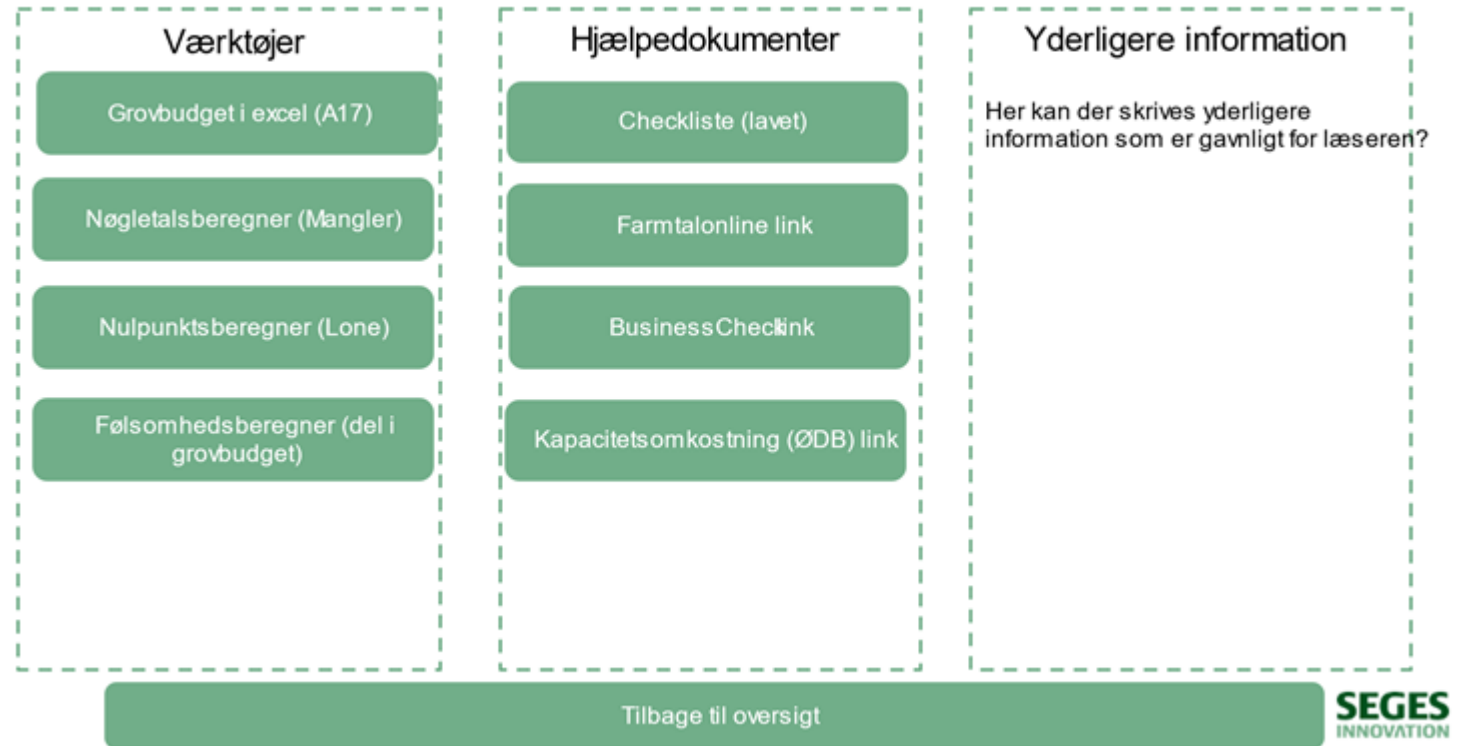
Værktøjer

Grovbudget i excel (A17)

Nøgletalsberegner (Mangler)

Nulpunktsberegner (Lone)

Følsomhedsberegner (del i grovbudget)

Hjælpedokumenter

Checkliste (lavet)

Farmtalonline link

BusinessChecklink

Kapacitetsomkostning (ØDB) link

Yderligere information

Her kan der skrives yderligere information som er gavnligt for læseren?

Tilbage til oversigt

SEGES INNOVATION